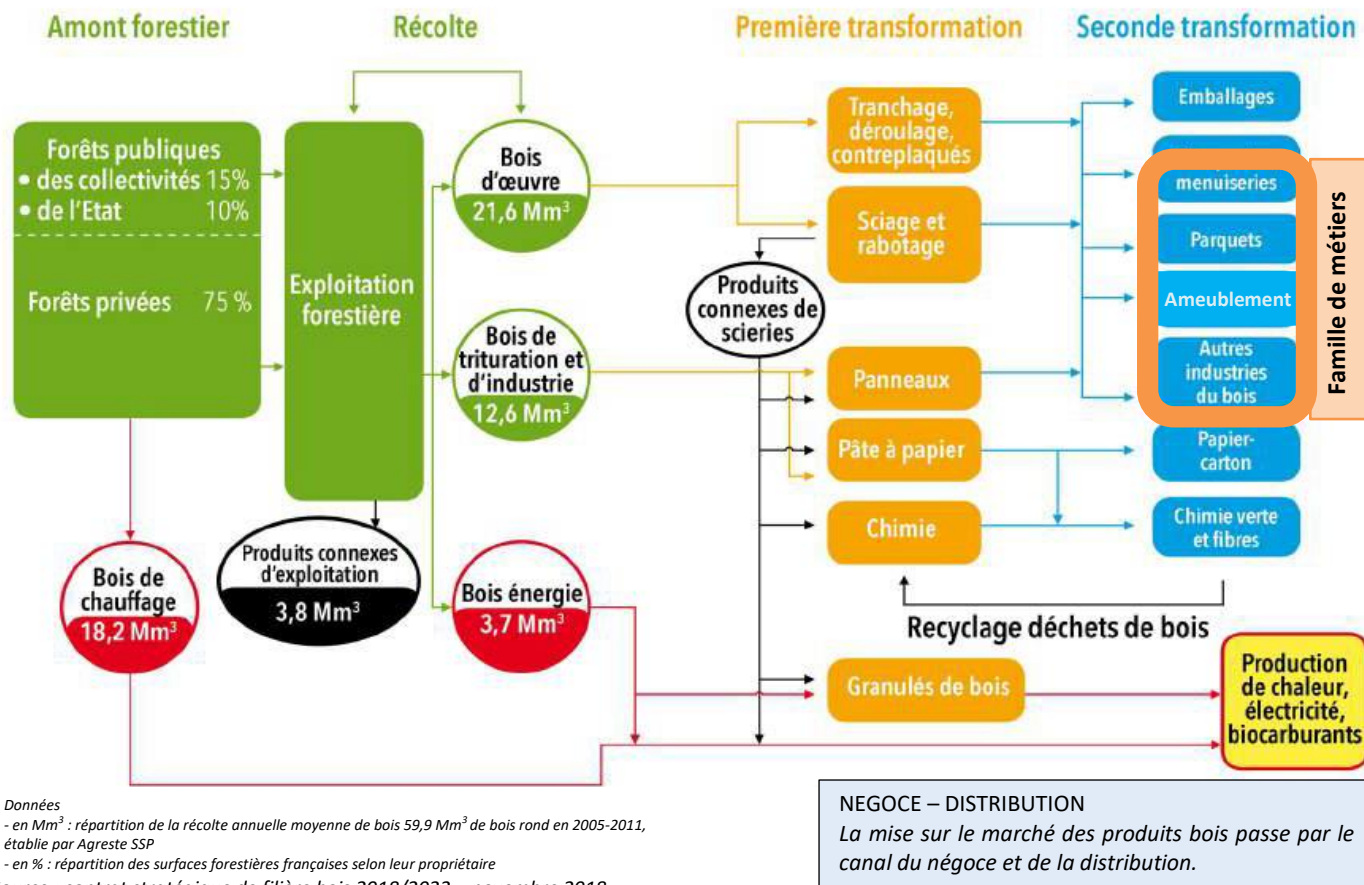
Amont forestier

Récolte

Première transformation

Seconde transformation

Forêts publiques
• des collectivités 15%
• de l'Etat 10%

Forêts privées 75 %

Exploitation forestière

Bois d'œuvre
21,6 Mm³

Bois de trituration et d'industrie
12,6 Mm³

Produits connexes d'exploitation
3,8 Mm³

Bois de chauffage
18,2 Mm³

Bois énergie
3,7 Mm³

Produits connexes de scieries

Tranchage, déroulage, contreplaqués

Sciage et rabotage

Panneaux

Pâte à papier

Chimie

Granulés de bois

Emballages

menuiseries

Parquets

Ameublement

Autres industries du bois

Papier-carton

Chimie verte et fibres

Famille de métiers

Recyclage déchets de bois

Production de chaleur, électricité, biocarburants

Données
- en Mm³ : répartition de la récolte annuelle moyenne de bois 59,9 Mm³ de bois rond en 2005-2011, établie par Agreste SSP
- en % : répartition des surfaces forestières françaises selon leur propriétaire
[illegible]

NEGOCE – DISTRIBUTION
La mise sur le marché des produits bois passe par le canal du négoce et de la distribution.